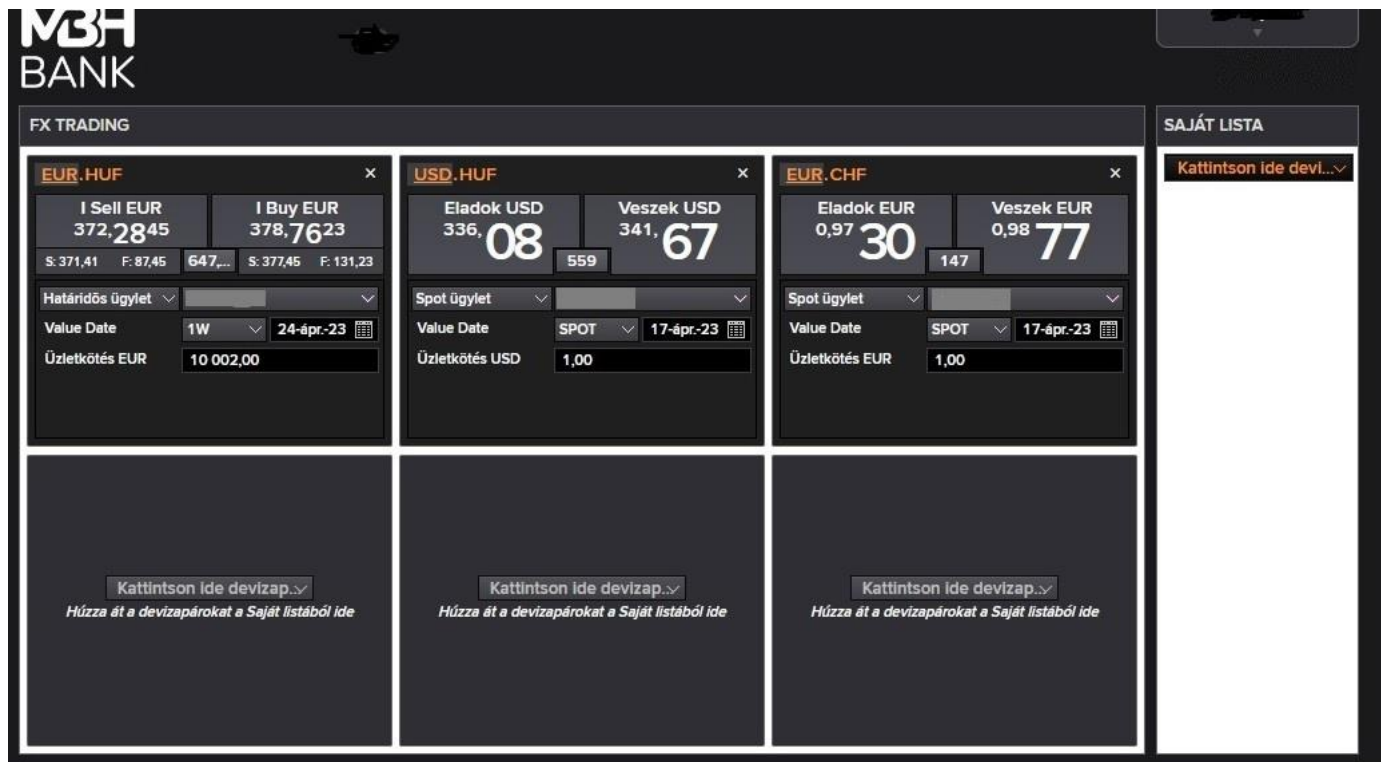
MBH
BANK

FX TRADING

SAJÁT LISTA

Kattintson ide devi...

EUR.HUF ×

I Sell EUR
372,2845

I Buy EUR
378,7623

S: 371,41 F: 87,45 647,... S: 377,45 F: 131,23

Határidős ügylet
Value Date 1W 24-ápr.-23
Üzletkötés EUR 10 002,00

USD.HUF ×

Eladok USD
336,08

Veszek USD
341,67

559

Spot ügylet
Value Date SPOT 17-ápr.-23
Üzletkötés USD 1,00

EUR.CHF ×

Eladok EUR
0,9730

Veszek EUR
0,9877

147

Spot ügylet
Value Date SPOT 17-ápr.-23
Üzletkötés EUR 1,00

Kattintson ide devizap...
Húzza át a devizapárokat a Saját listából ide

Kattintson ide devizap...
Húzza át a devizapárokat a Saját listából ide

Kattintson ide devizap...
Húzza át a devizapárokat a Saját listából ide